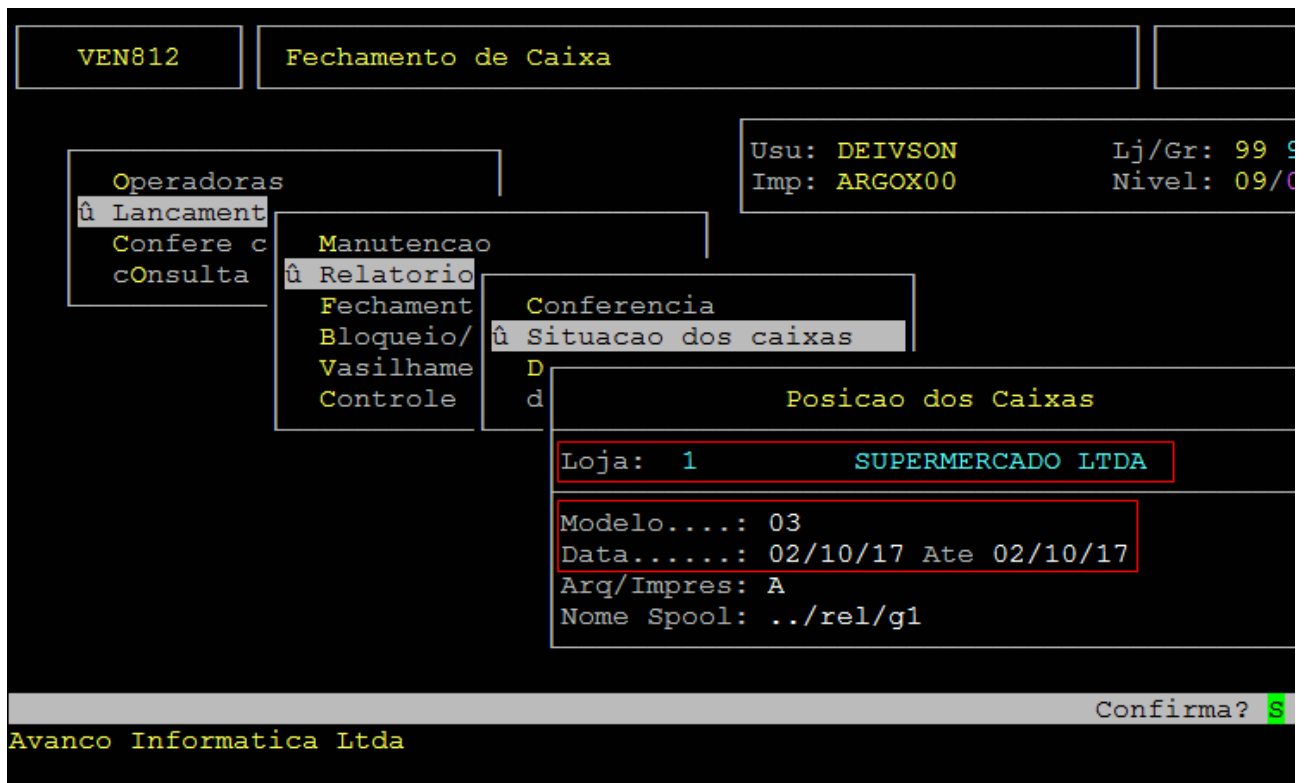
VEN812

Fechamento de Caixa

Usu: DEIVSON
Imp: ARGOX00

Lj/Gr: 99 9
Nivel: 09/0

Operadoras
û Lancament
Confere c
cOnsulta

Manutencao
û Relatorio
Fechament
Bloqueio/
Vasilhame
Controle

Conferencia
û Situacao dos caixas
D
d

Posicao dos Caixas

Loja: 1 SUPERMERCADO LTDA

Modelo....: 03
Data......: 02/10/17 Ate 02/10/17
Arq/Impres: A
Nome Spool: ../rel/g1

Confirma? S

Avanco Informatica Ltda